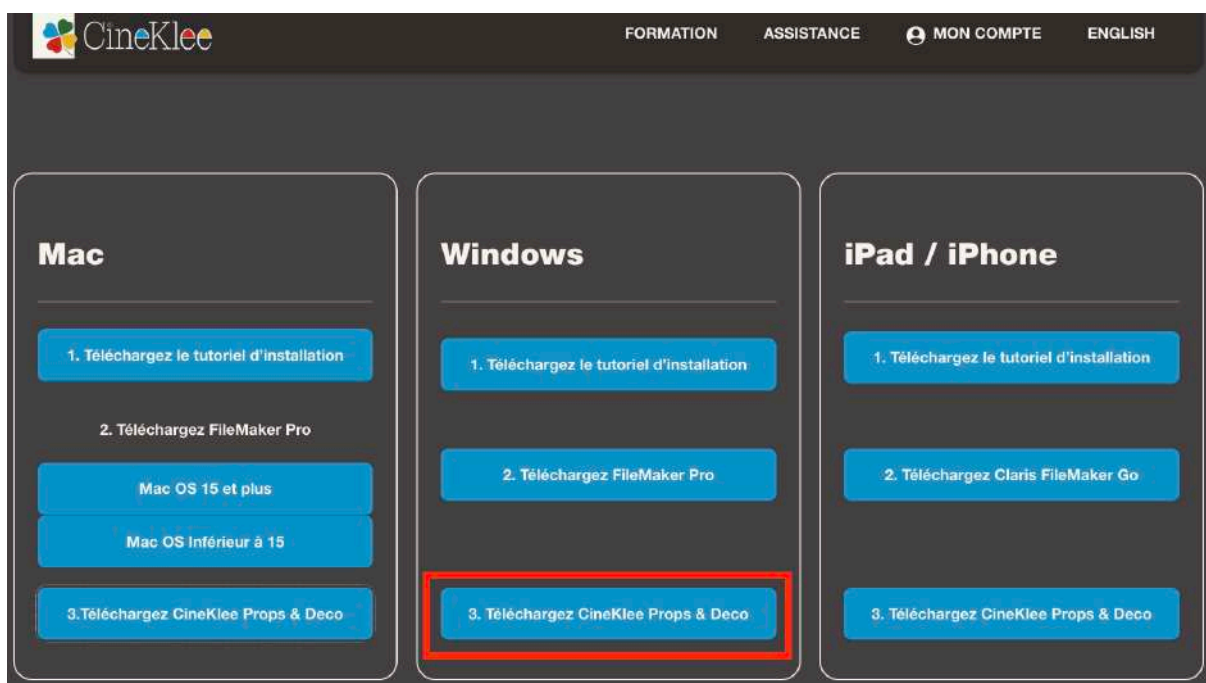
CineKlee

FORMATION ASSISTANCE MON COMPTE ENGLISH

Mac

1. Téléchargez le tutoriel d'installation

2. Téléchargez FileMaker Pro

Mac OS 15 et plus

Mac OS Inférieur à 15

3.Téléchargez CineKlee Props & Deco

Windows

1. Téléchargez le tutoriel d'installation

2. Téléchargez FileMaker Pro

3. Téléchargez CineKlee Props & Deco

iPad / iPhone

1. Téléchargez le tutoriel d'installation

2. Téléchargez Claris FileMaker Go

3. Téléchargez CineKlee Props & Deco